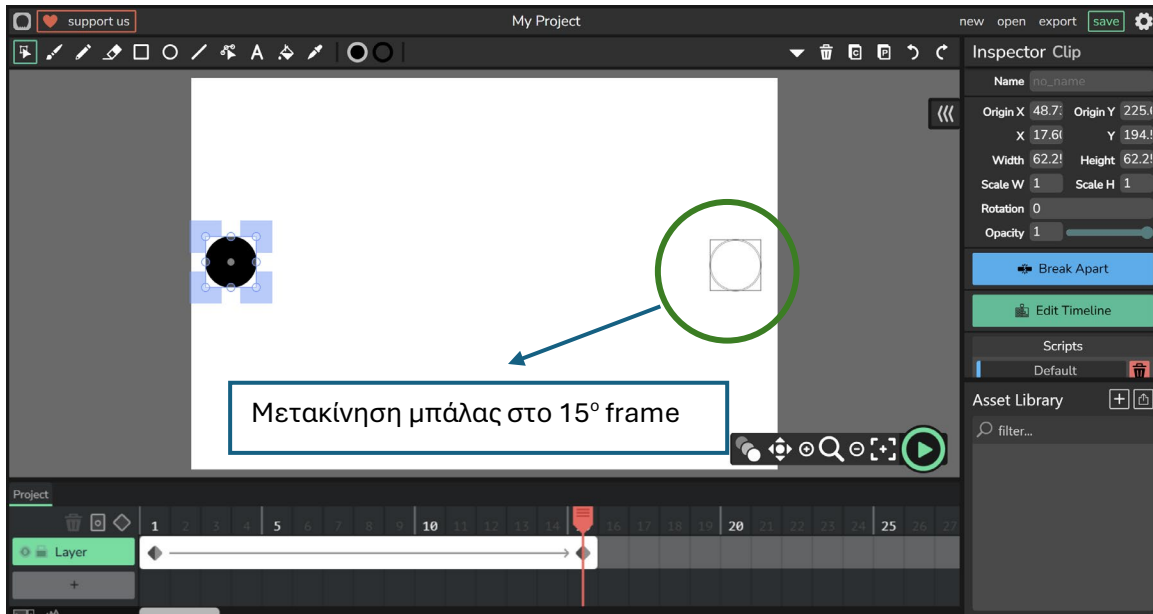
support us
My Project
new open export save
Inspector Clip
Name no_name
Origin X 48.7 Origin Y 225.
X 17.6 Y 194.
Width 62.2 Height 62.2
Scale W 1 Scale H 1
Rotation 0
Opacity 1
Break Apart
Edit Timeline
Scripts
Default
Asset Library
filter...
Μετακίνηση μπάλας στο 15$^{ο}$ frame
Project
1 2 3 4 5 6 7 8 9 10 11 12 13 14 15 16 17 18 19 20 21 22 23 24 25 26 27
Layer
+